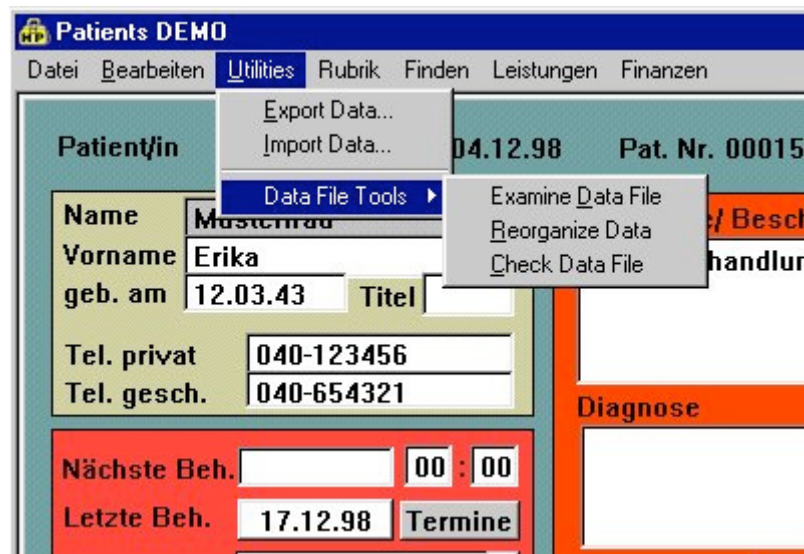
Patients DEMO

Datei Bearbeiten Utilities Rubrik Finden Leistungen Finanzen

Export Data...
Import Data...
Data File Tools
Examine Data File
Reorganize Data
Check Data File

Patient/in
04.12.98
Pat. Nr. 00015

Name Musterfrau
Vorname Erika
geb. am 12.03.43 Titel
Tel. privat 040-123456
Tel. gesch. 040-654321

e/ Besch
handlun

Diagnose

Nächste Beh. 00 : 00
Letzte Beh. 17.12.98 Termine